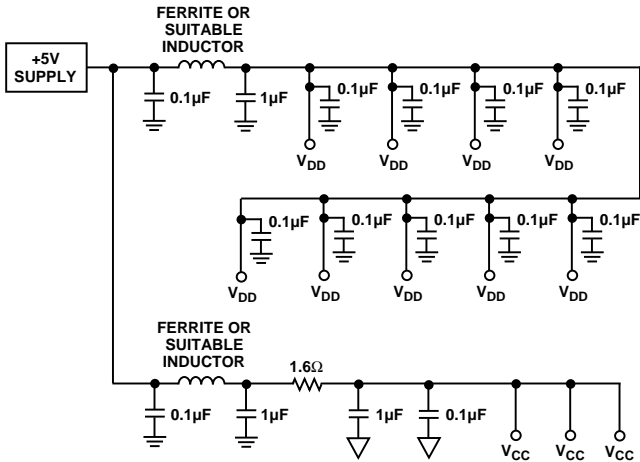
+5V SUPPLY

FERRITE OR SUITABLE INDUCTOR

0.1µF
1µF
0.1µF
0.1µF
0.1µF
0.1µF
$V_{DD}$
$V_{DD}$
$V_{DD}$
$V_{DD}$

0.1µF
0.1µF
0.1µF
0.1µF
0.1µF
$V_{DD}$
$V_{DD}$
$V_{DD}$
$V_{DD}$
$V_{DD}$

FERRITE OR SUITABLE INDUCTOR

1.6Ω
0.1µF
1µF
1µF
0.1µF
$V_{CC}$
$V_{CC}$
$V_{CC}$